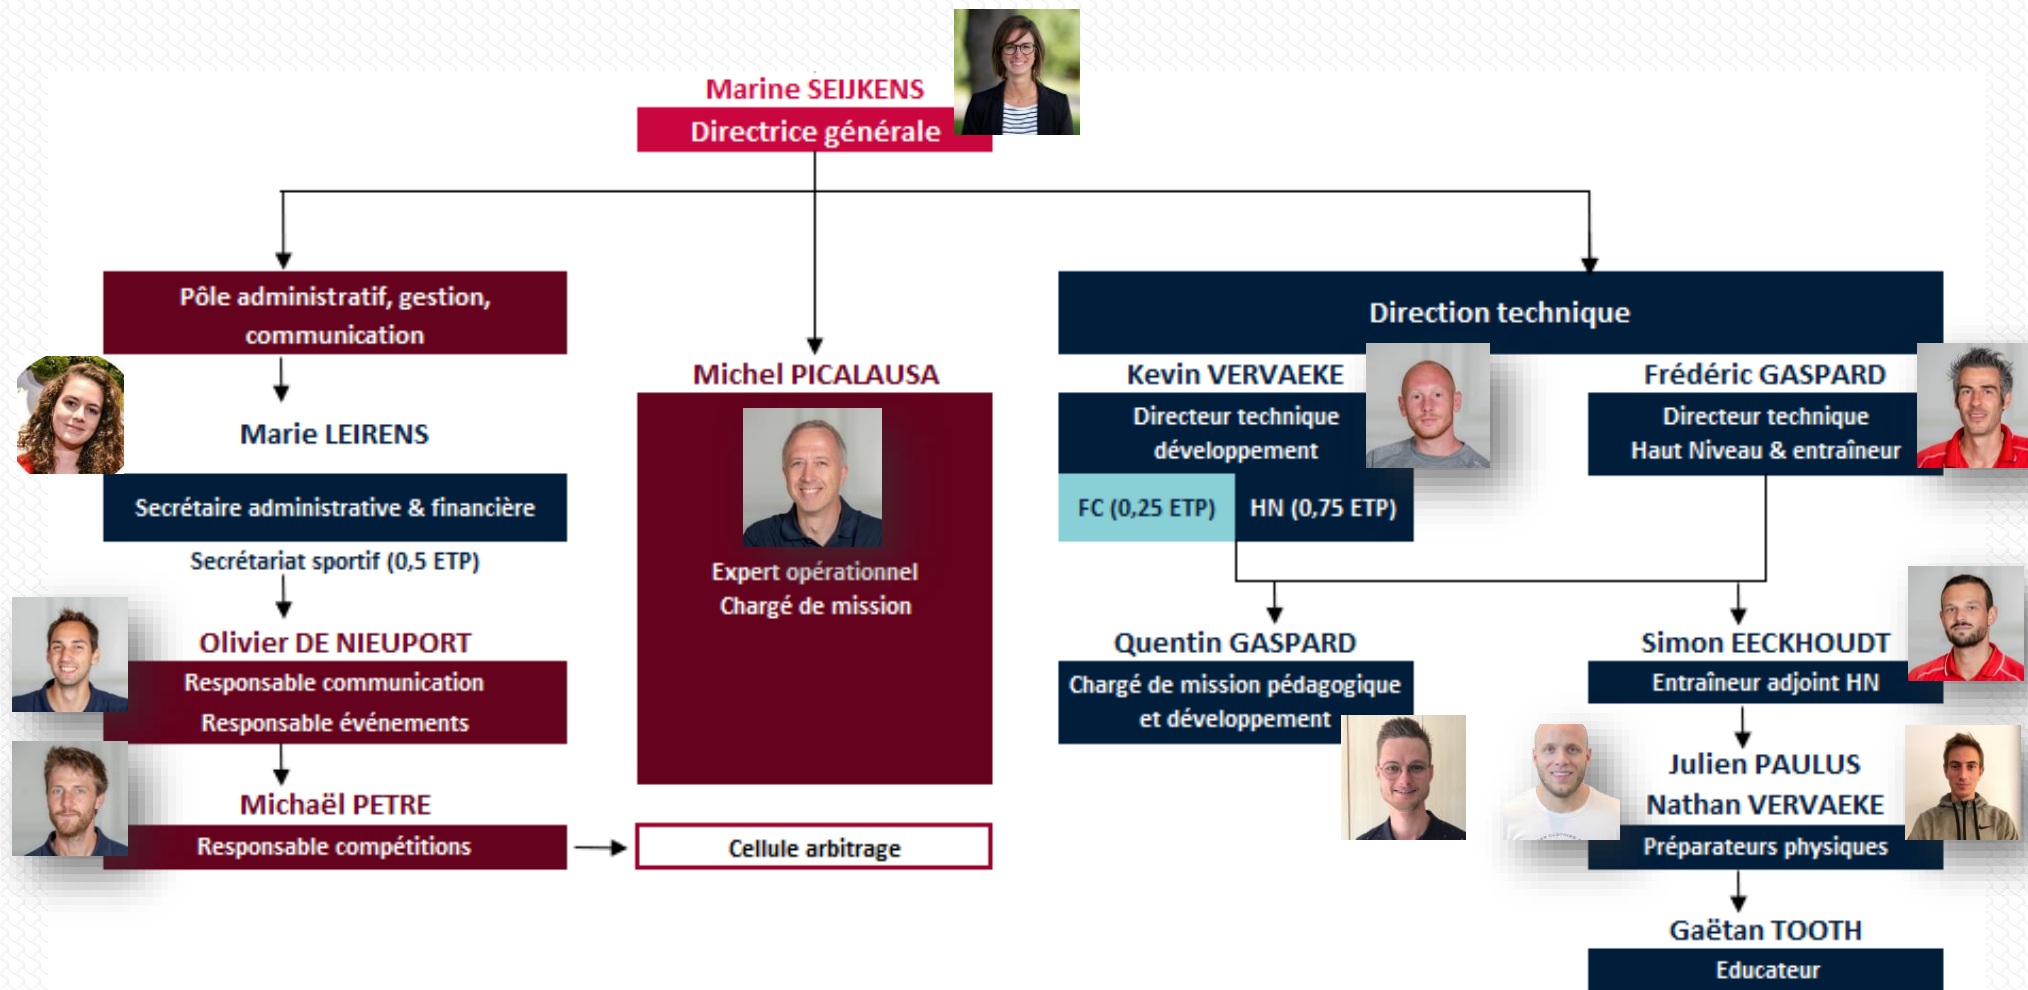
Marine SEIJKENS
Directrice générale

Pôle administratif, gestion, communication

Marie LEIRENS
Secrétaire administrative & financière
Secrétariat sportif (0,5 ETP)

Olivier DE NIEUPORT
Responsable communication
Responsable événements

Michaël PETRE
Responsable compétitions

Michel PICALAUSA
Expert opérationnel
Chargé de mission

Cellule arbitrage

Direction technique

Kevin VERVAEKE
Directeur technique développement
FC (0,25 ETP)
HN (0,75 ETP)

Frédéric GASPARD
Directeur technique Haut Niveau & entraîneur

Quentin GASPARD
Chargé de mission pédagogique et développement

Simon EECKHOUDT
Entraîneur adjoint HN

Julien PAULUS
Nathan VERVAEKE
Préparateurs physiques

Gaëtan TOOTH
Educateur